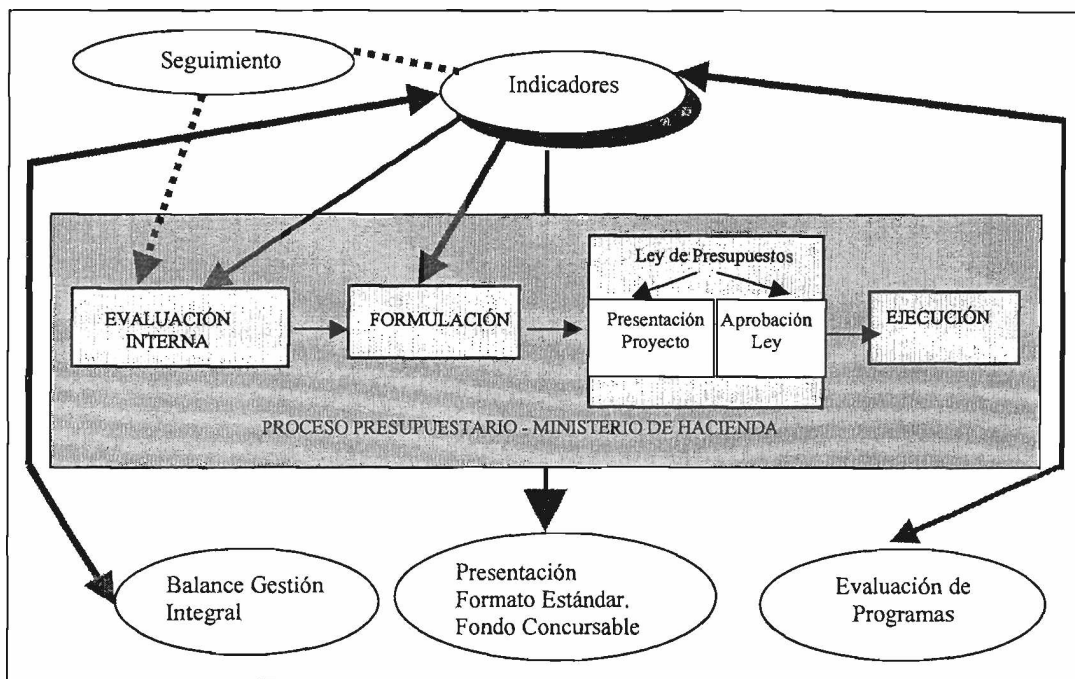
Seguimiento

Indicadores

Ley de Presupuestos

EVALUACIÓN INTERNA

FORMULACIÓN

Presentación Proyecto

Aprobación Ley

EJECUCIÓN

PROCESO PRESUPUESTARIO - MINISTERIO DE HACIENDA

Balance Gestión Integral

Presentación Formato Estándar. Fondo Concursable

Evaluación de Programas